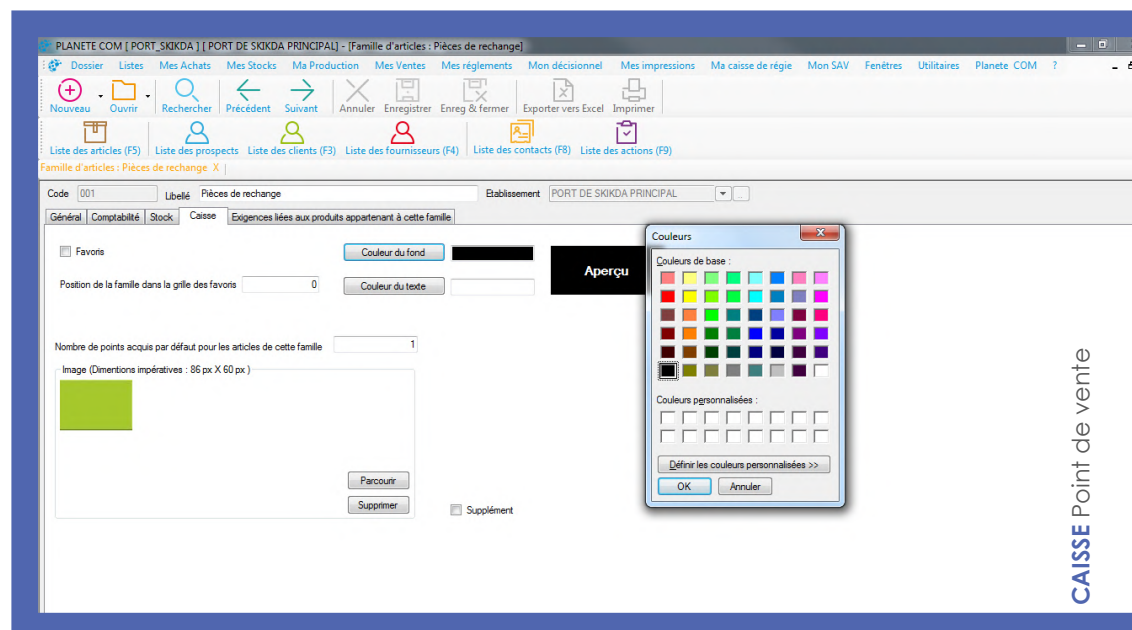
PLANETE COM [ PORT_SKIKDA ] [ PORT DE SKIKDA PRINCIPAL] - [Famille d'articles : Pièces de rechange]

Dossier Listes Mes Achats Mes Stocks Ma Production Mes Ventes Mes réglements Mon décisionnel Mes impressions Ma caisse de régie Mon SAV Fenêtres Utilitaires Planete COM ?

Nouveau Ouvrir Rechercher Précédent Suivant Annuler Enregistrer Enreg & fermer Exporter vers Excel Imprimer

Liste des articles (F5) Liste des prospects Liste des clients (F3) Liste des fournisseurs (F4) Liste des contacts (F8) Liste des actions (F9)

Famille d'articles : Pièces de rechange X

Code 001 Libellé Pièces de rechange Etablissement PORT DE SKIKDA PRINCIPAL

Général Comptabilité Stock Caisse Exigences liées aux produits appartenant à cette famille

Favoris

Couleur du fond

Aperçu

Position de la famille dans la grille des favoris 0

Couleur du texte

Nombre de points acquis par défaut pour les articles de cette famille 1

Image (Dimentions impératives : 86 px X 60 px )

Parcourir

Supprimer

Supplément

Couleurs

Couleurs de base :

Couleurs personnalisées :

Définir les couleurs personnalisées >>

OK Annuler

CAISSE Point de vente